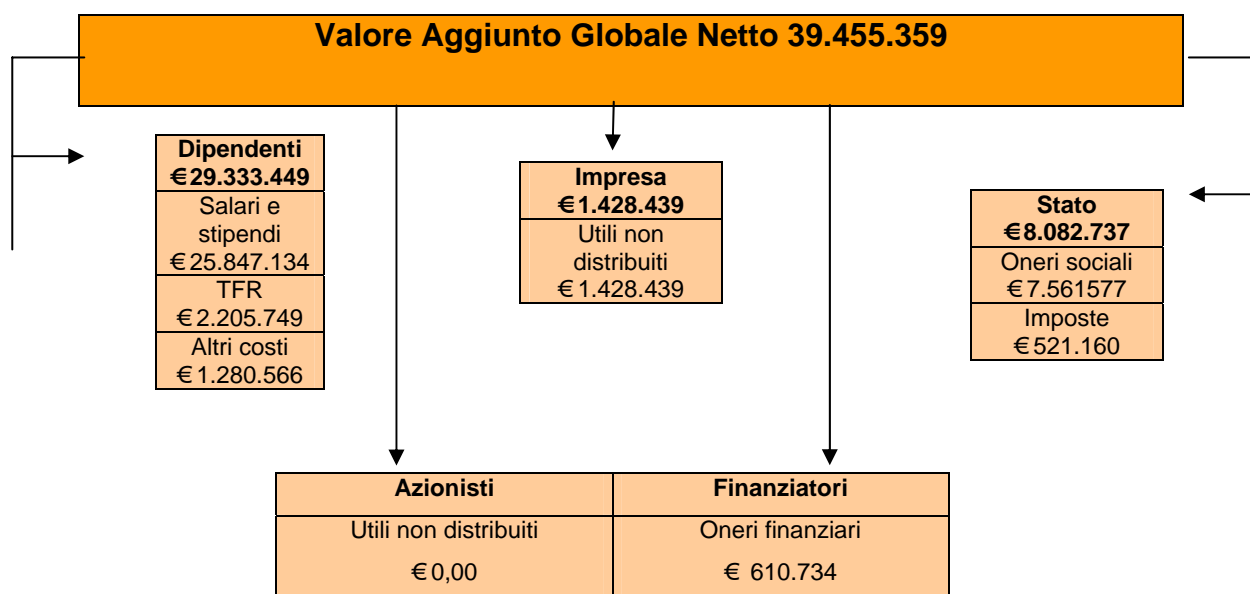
Valore Aggiunto Globale Netto 39.455.359

Dipendenti
€29.333.449
Salari e stipendi
€25.847.134
TFR
€2.205.749
Altri costi
€1.280.566

Impresa
€1.428.439
Utili non distribuiti
€1.428.439

Stato
€8.082.737
Oneri sociali
€7.561577
Imposte
€521.160

| Azionisti | Finanziatori |
|---|---|
| Utili non distribuiti | Oneri finanziari |
| €0,00 | € 610.734 |